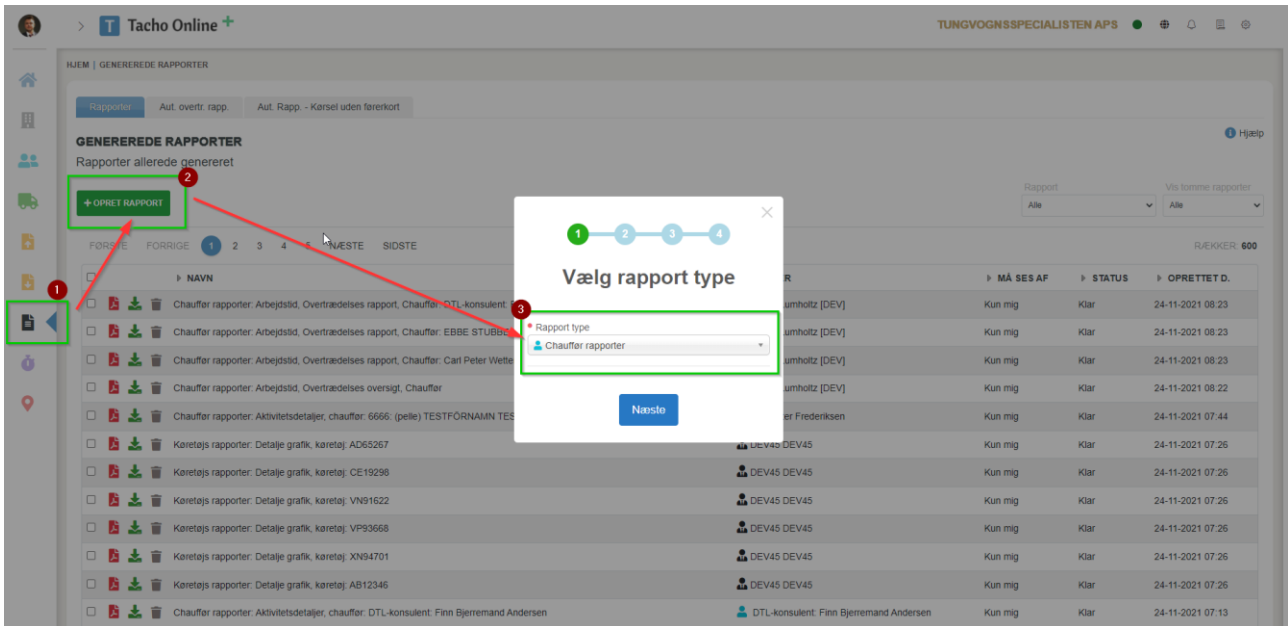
Tacho Online +

TUNGVOGNSSPECIALISTEN APS

HJEM | GENEREREDE RAPPORTER

Rapporter | Aut. overtr. rapp. | Aut. Rapp. - Kørsel uden førerkort

GENEREREDE RAPPORTER
Rapporter allerede genereret

Hjælp

2

+ OPRET RAPPORT

Rapport
Alle

Vis tomme rapporter
Alle

FØRSTE FORRIGE 1 2 3 4 5 NÆSTE SIDSTE

RÆKKER: 600

1

| | NAVN | R | MÅ SES AF | STATUS | OPRETTET D. |
|---|---|---|---|---|---|
| | Chauffør rapporter: Arbejdstid, Overtrædelses rapport, Chauffør: DTL-konsulent: | umholtz [DEV] | Kun mig | Klar | 24-11-2021 08:23 |
| | Chauffør rapporter: Arbejdstid, Overtrædelses rapport, Chauffør: EBBE STUBB | umholtz [DEV] | Kun mig | Klar | 24-11-2021 08:23 |
| | Chauffør rapporter: Arbejdstid, Overtrædelses rapport, Chauffør: Carl Peter Wette | umholtz [DEV] | Kun mig | Klar | 24-11-2021 08:23 |
| | Chauffør rapporter: Arbejdstid, Overtrædelses oversigt, Chauffør | umholtz [DEV] | Kun mig | Klar | 24-11-2021 08:22 |
| | Chauffør rapporter: Aktivitetsdetaljer, chauffør: 6666: (pelle) TESTFÖRNAMN TES | er Frederiksen | Kun mig | Klar | 24-11-2021 07:44 |
| | Køretøjs rapporter: Detalje grafik, køretøj: AD65267 | DEV45 DEV45 | Kun mig | Klar | 24-11-2021 07:26 |
| | Køretøjs rapporter: Detalje grafik, køretøj: CE19298 | DEV45 DEV45 | Kun mig | Klar | 24-11-2021 07:26 |
| | Køretøjs rapporter: Detalje grafik, køretøj: VN91622 | DEV45 DEV45 | Kun mig | Klar | 24-11-2021 07:26 |
| | Køretøjs rapporter: Detalje grafik, køretøj: VP93668 | DEV45 DEV45 | Kun mig | Klar | 24-11-2021 07:26 |
| | Køretøjs rapporter: Detalje grafik, køretøj: XN94701 | DEV45 DEV45 | Kun mig | Klar | 24-11-2021 07:26 |
| | Køretøjs rapporter: Detalje grafik, køretøj: AB12346 | DEV45 DEV45 | Kun mig | Klar | 24-11-2021 07:26 |
| | Chauffør rapporter: Aktivitetsdetaljer, chauffør: DTL-konsulent: Finn Bjerremand Andersen | DTL-konsulent: Finn Bjerremand Andersen | Kun mig | Klar | 24-11-2021 07:13 |

1 2 3 4

Vælg rapport type

3

* Rapport type
Chauffør rapporter

Næste